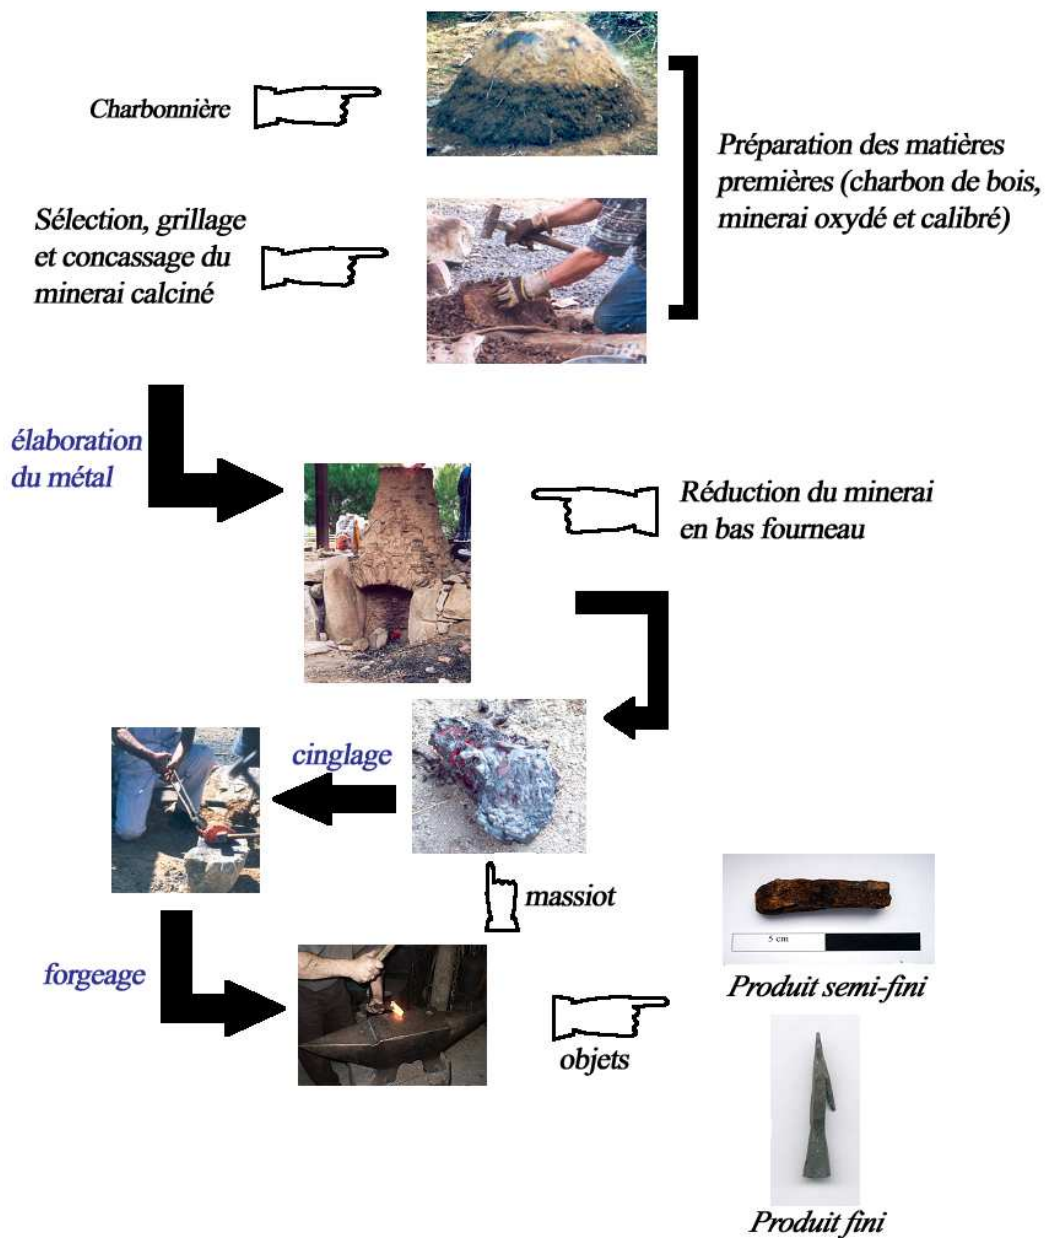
Charbonnière

Sélection, grillage et concassage du minerai calciné

Préparation des matières premières (charbon de bois, minerai oxydé et calibré)

élaboration du métal

Réduction du minerai en bas fourneau

cinglage

massiot

5 cm

Produit semi-fini

forgeage

objets

Produit fini